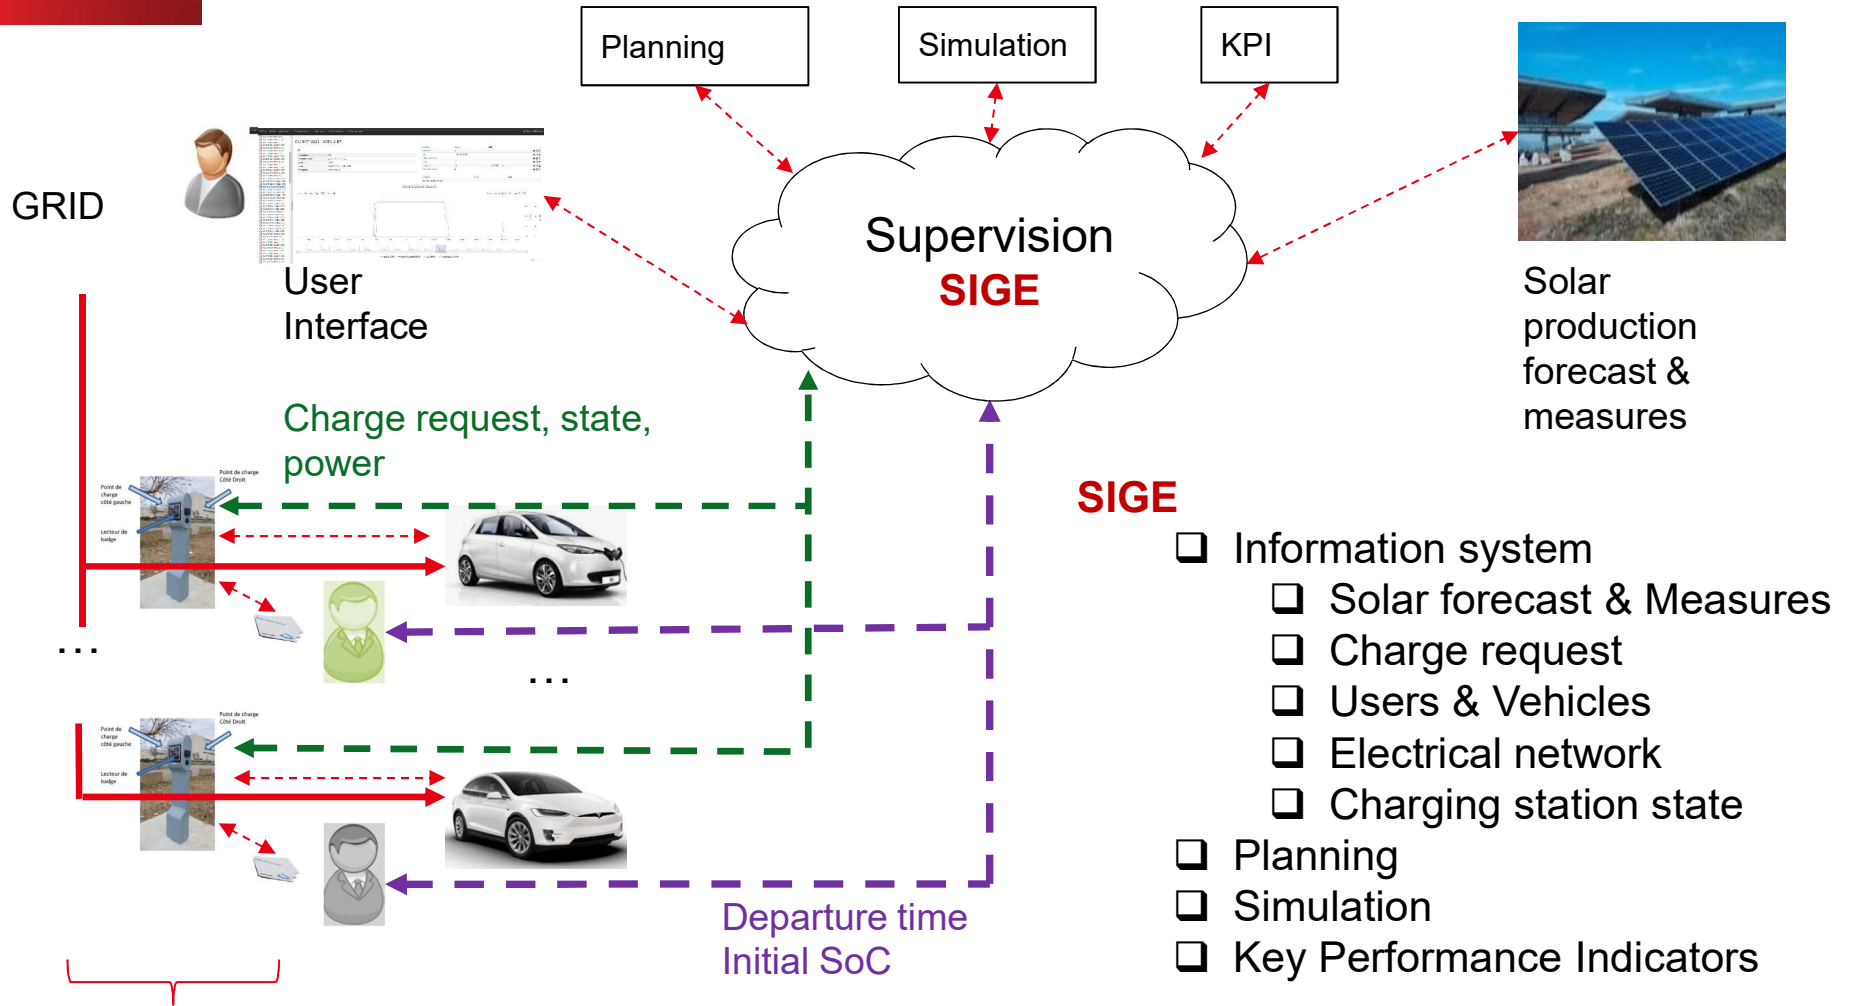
Planning

Simulation

KPI

GRID

User Interface

Supervision
SIGE

Solar production forecast & measures

Charge request, state, power

Point de charge côté gauche

Point de charge Côté Droit

Lecteur de badge

…

…

Point de charge côté gauche

Point de charge Côté Droit

Lecteur de badge

SIGE

❑ Information system
❑ Solar forecast & Measures
❑ Charge request
❑ Users & Vehicles
❑ Electrical network
❑ Charging station state
❑ Planning
❑ Simulation
❑ Key Performance Indicators

Departure time
Initial SoC